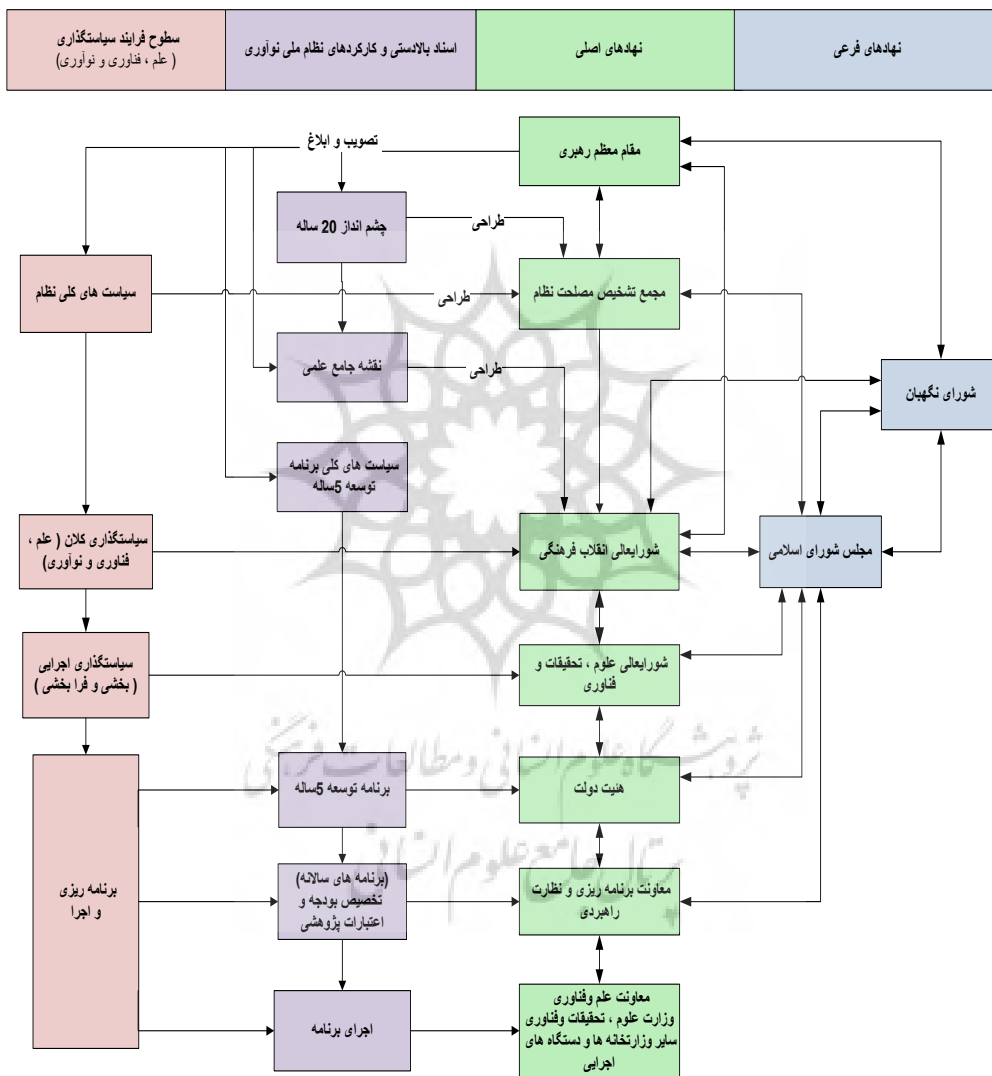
نهادهای فرعی

نهادهای اصلی

اسناد بالادستی و کارکردهای نظام ملی نوآوری

سطوح فرایند سیاستگذاری
( علم ، فناوری و نوآوری)

تصویب و ابلاغ

مقام معظم رهبری

چشم انداز 20 ساله

طراحی

مجمع تشخیص مصلحت نظام

طراحی

سیاست های کلی نظام

نقشه جامع علمی

طراحی

شورای نگهبان

سیاست های کلی برنامه توسعه 5ساله

سیاستگذاری کلان ( علم ، فناوری و نوآوری)

شورایعالی انقلاب فرهنگی

مجلس شورای اسلامی

سیاستگذاری اجرایی ( بخشی و فرا بخشی )

شورایعالی علوم ، تحقیقات و فناوری

برنامه توسعه 5ساله

هیئت دولت

برنامه ریزی و اجرا

(برنامه های سالانه) تخصیص بودجه و اعتبارات پژوهشی

معاونت برنامه ریزی و نظارت راهبردی

اجرای برنامه

معاونت علم وفناوری
وزارت علوم ، تحقیقات وفناوری
سایر وزارتخانه ها و دستگاه های اجرایی

پژوهشگاه علوم انسانی و مطالعات فرهنگی
پرتال جامع علوم انسانی